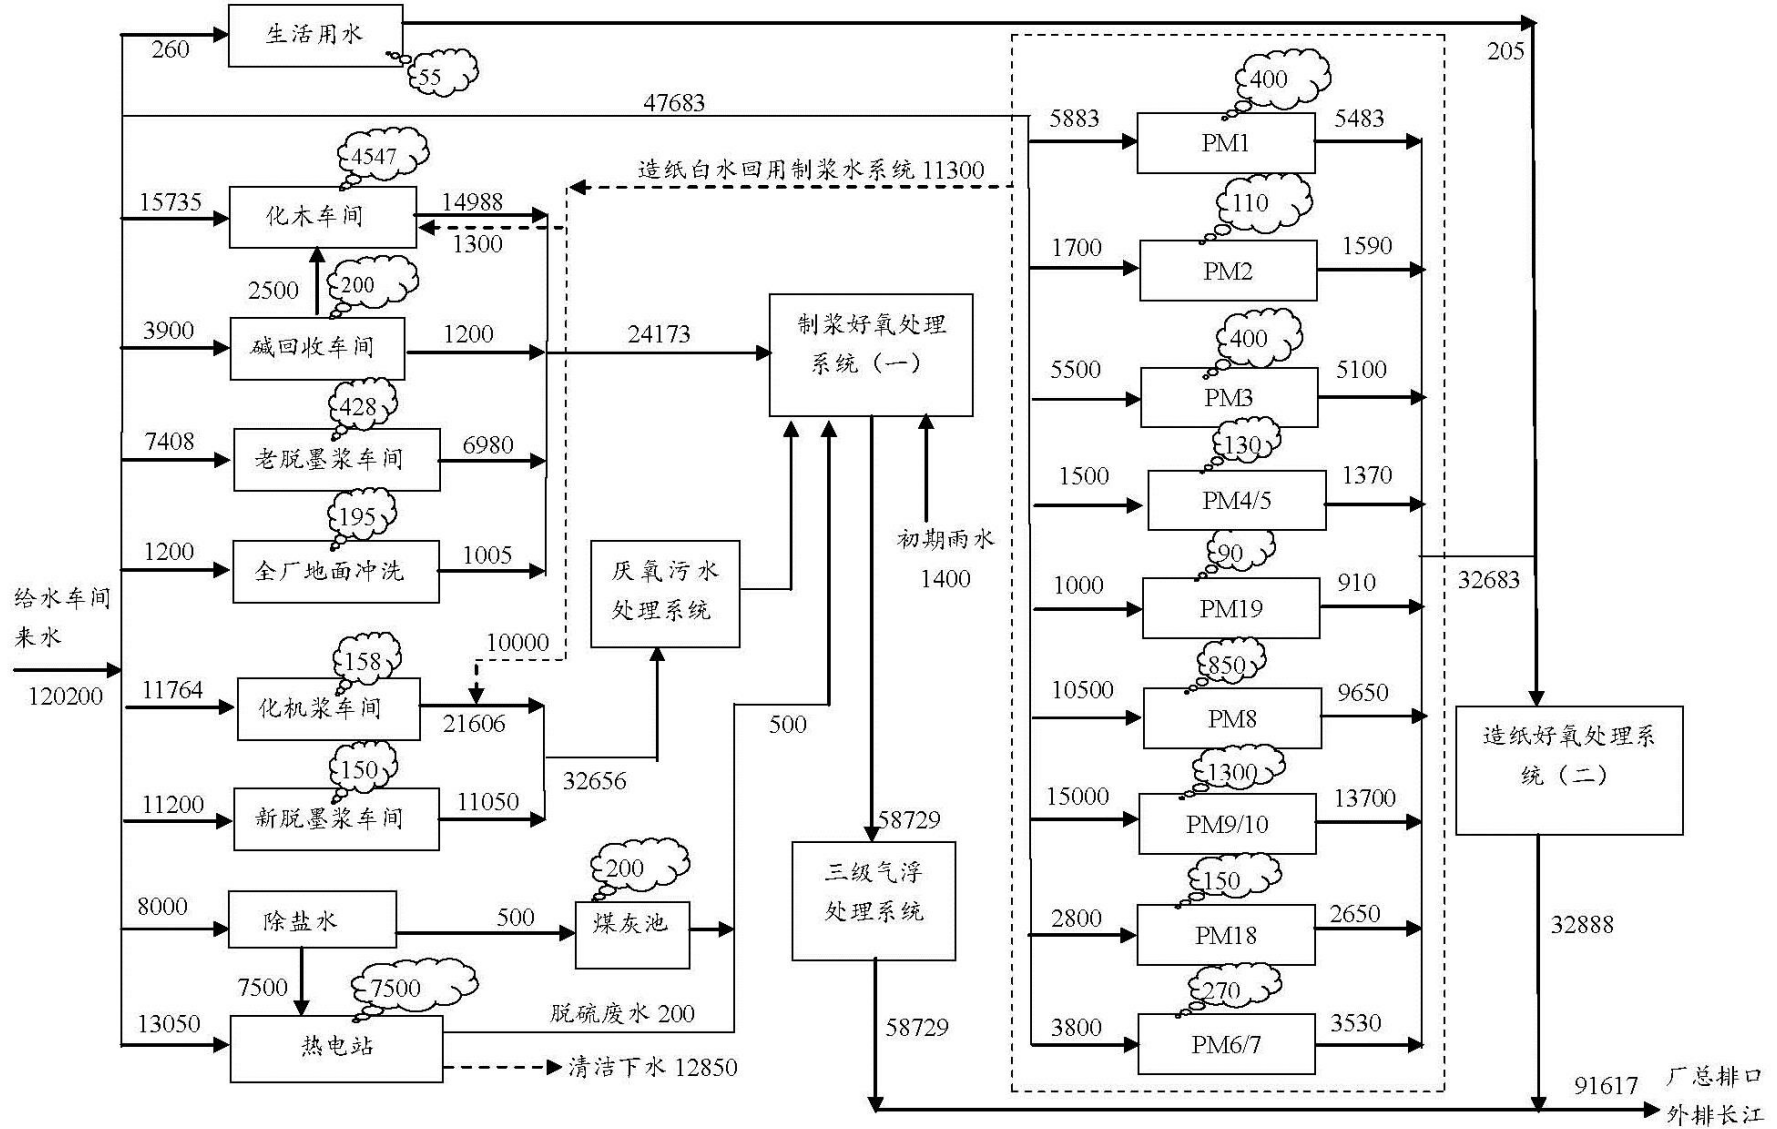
生活用水
260
55
205
47683
5883
400
PM1
5483
4547
造纸白水回用制浆水系统 11300
15735
化木车间
14988
1300
110
1700
PM2
1590
2500
200
3900
碱回收车间
1200
24173
制浆好氧处理系统（一）
400
5500
PM3
5100
428
7408
老脱墨浆车间
6980
130
1500
PM4/5
1370
195
初期雨水
1200
全厂地面冲洗
1005
1400
90
1000
PM19
910
32683
给水车间来水
厌氧污水处理系统
120200
10000
158
11764
化机浆车间
21606
500
850
10500
PM8
9650
造纸好氧处理系统（二）
32656
150
11200
新脱墨浆车间
11050
58729
1300
15000
PM9/10
13700
200
8000
除盐水
500
煤灰池
三级气浮处理系统
150
2800
PM18
2650
32888
7500
7500
270
13050
热电站
脱硫废水 200
58729
3800
PM6/7
3530
清洁下水 12850
91617
厂总排口外排长江